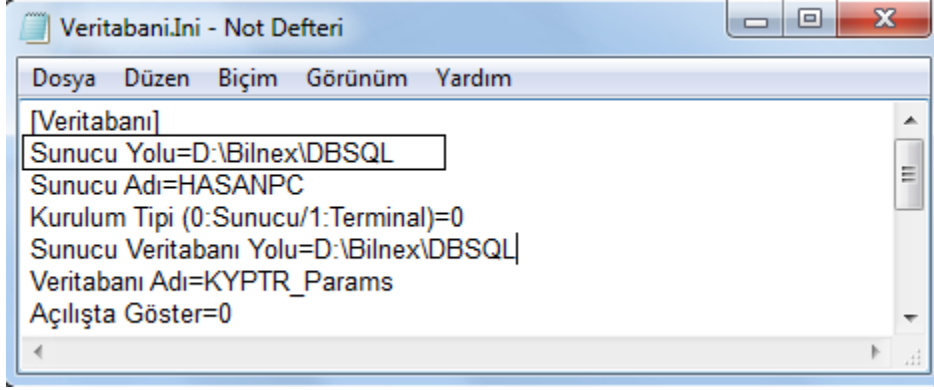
Veritabani.Ini - Not Defteri

Dosya Düzen Biçim Görünüm Yardım

[Veritabanı]
Sunucu Yolu=D:\Bilnex\DBSQL
Sunucu Adı=HASANPC
Kurulum Tipi (0:Sunucu/1:Terminal)=0
Sunucu Veritabanı Yolu=D:\Bilnex\DBSQL
Veritabanı Adı=KYPTR_Params
Açılışta Göster=0